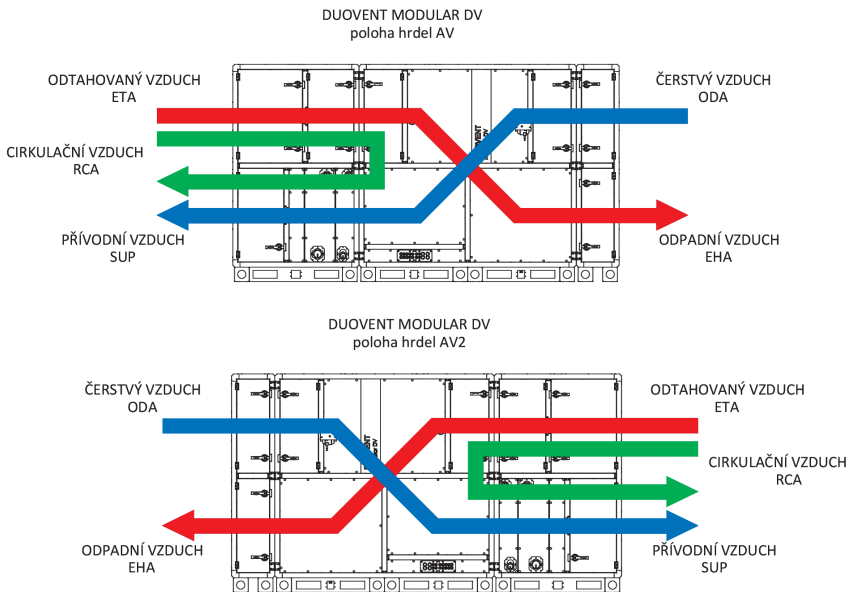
DUOVENT MODULAR DV
poloha hrdel AV

ODTAHOVANÝ VZDUCH
ETA

ČERSTVÝ VZDUCH
ODA

CIRKULAČNÍ VZDUCH
RCA

PŘÍVODNÍ VZDUCH
SUP

ODPADNÍ VZDUCH
EHA

DUOVENT MODULAR DV
poloha hrdel AV2

ČERSTVÝ VZDUCH
ODA

ODTAHOVANÝ VZDUCH
ETA

CIRKULAČNÍ VZDUCH
RCA

ODPADNÍ VZDUCH
EHA

PŘÍVODNÍ VZDUCH
SUP